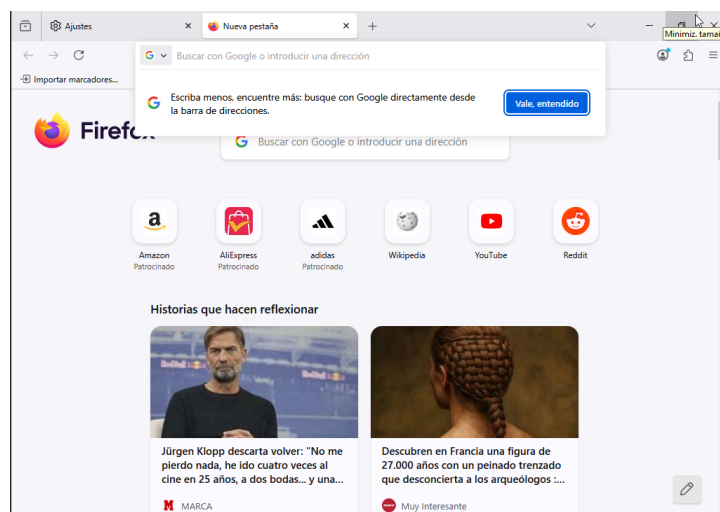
Ajustes
Nueva pestaña
Minimiz. tamai
Buscar con Google o introducir una dirección
Importar marcadores...
Escriba menos, encuentre más: busque con Google directamente desde la barra de direcciones.
Vale, entendido
Firefox
Buscar con Google o introducir una dirección
Amazon
Patrocinado
AliExpress
Patrocinado
adidas
Patrocinado
Wikipedia
YouTube
Reddit
Historias que hacen reflexionar
Jürgen Klopp descarta volver: "No me pierdo nada, he ido cuatro veces al cine en 25 años, a dos bodas... y una...
MARCA
Descubren en Francia una figura de 27.000 años con un peinado trenzado que desconcierta a los arqueólogos :...
Muy Interesante